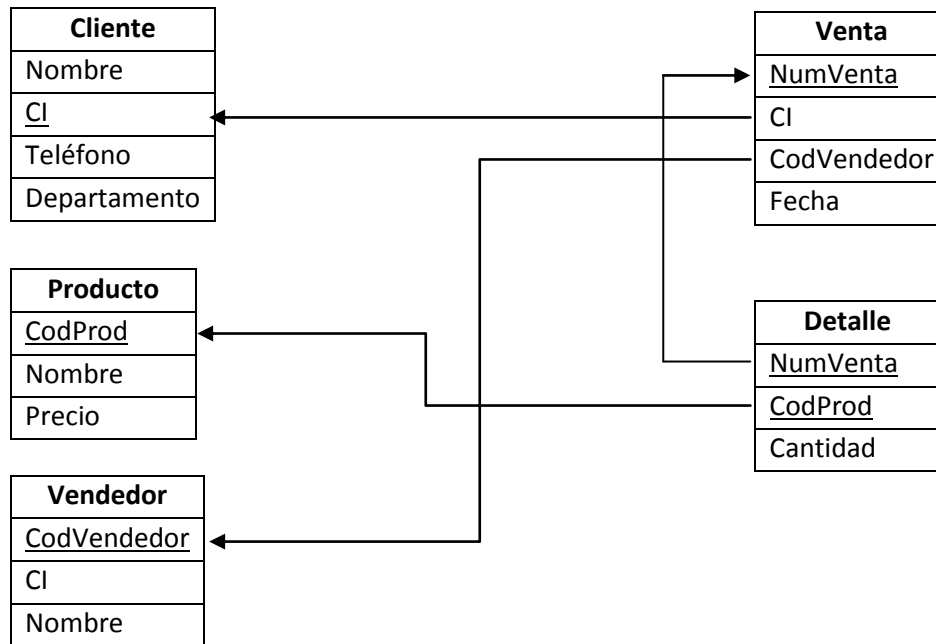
| Cliente |
|---|
| Nombre |
| CI |
| Teléfono |
| Departamento |

| Venta |
|---|
| NumVenta |
| CI |
| CodVendedor |
| Fecha |

| Producto |
|---|
| CodProd |
| Nombre |
| Precio |

| Detalle |
|---|
| NumVenta |
| CodProd |
| Cantidad |

| Vendedor |
|---|
| CodVendedor |
| CI |
| Nombre |